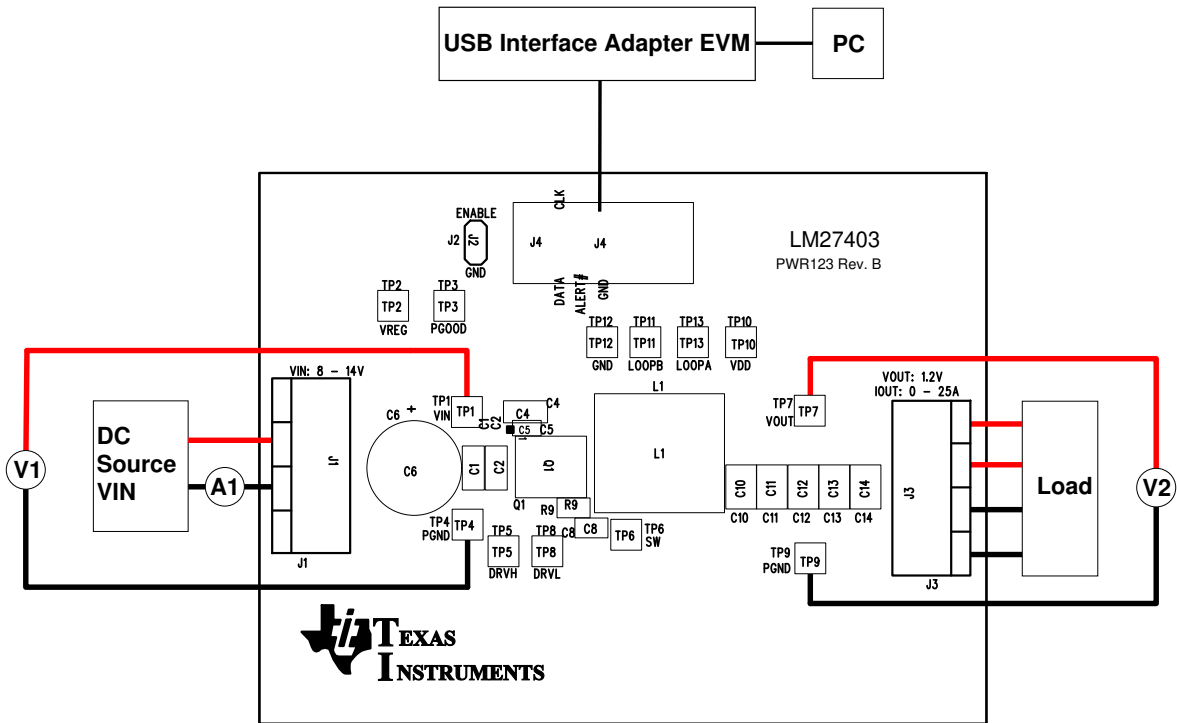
USB Interface Adapter EVM

PC

CLK

ENABLE

J2

J2

GND

J4

J4

DATA

ALERT#

GND

LM27403

PWR123 Rev. B

TP2

TP2

VREG

TP3

TP3

PGOOD

TP12

TP12

GND

TP11

TP11

LOOPB

TP13

TP13

LOOPA

TP10

TP10

VDD

VIN: 8 – 14V

TP1

VIN

TP1

C1

C2

C4

C4

C5

C5

L1

L1

TP7

VOUT

TP7

VOUT: 1.2V

IOUT: 0 – 25A

C6

+

C6

J1

C1

C2

Q1

Q1

R9

R9

C10

C11

C12

C13

C14

C10

C11

C12

C13

C14

J3

DC Source VIN

V1

A1

Load

V2

J1

TP4

PGND

TP4

TP5

TP5

DRVH

TP8

C8

C8

TP8

DRVL

TP6

TP6

SW

TP9

PGND

TP9

J3

TEXAS INSTRUMENTS